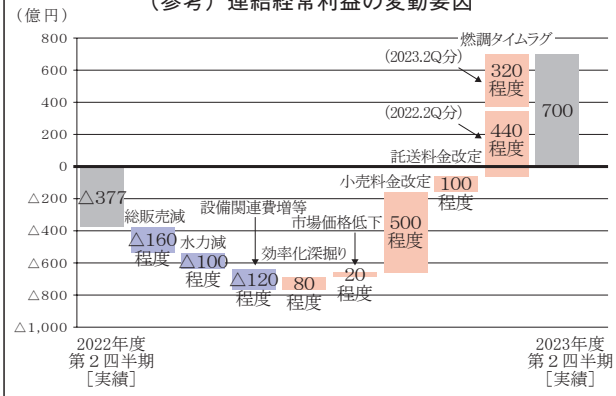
（参考）連結経常利益の変動要因

（億円）

800
600
400
200
0
△200
△400
△600
△800
△1,000

燃調タイムラグ
(2023.2Q分)
320
程度
(2022.2Q分)
440
程度
700
託送料金改定
小売料金改定
100
程度
市場価格低下
500
程度
設備関連費増等
効率化深掘り
20
程度
総販売減
水力減
△377
△160
程度
△100
程度
△120
程度
80
程度

2022年度
第２四半期
［実績］

2023年度
第２四半期
［実績］